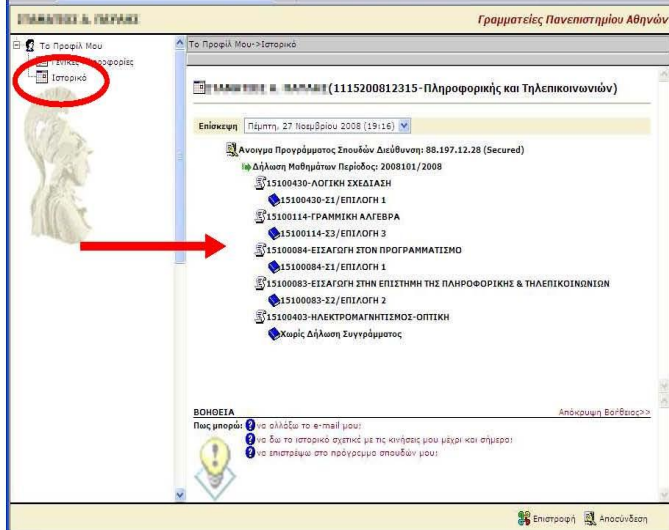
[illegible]

Γραμματείες Πανεπιστημίου Αθηνών

Το Προφίλ Μου
Γενικές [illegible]φορίες
Ιστορικό

Το Προφίλ Μου->Ιστορικό

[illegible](1115200812315-Πληροφορικής και Τηλεπικοινωνιών)

Επίσκεψη Πέμπτη, 27 Νοεμβρίου 2008 (19:16)

Άνοιγμα Προγράμματος Σπουδών Διεύθυνση: 88.197.12.28 (Secured)
Δήλωση Μαθημάτων Περίοδος: 2008101/2008
15100430-ΛΟΓΙΚΗ ΣΧΕΔΙΑΣΗ
15100430-Σ1/ΕΠΙΛΟΓΗ 1
15100114-ΓΡΑΜΜΙΚΗ ΑΛΓΕΒΡΑ
15100114-Σ3/ΕΠΙΛΟΓΗ 3
15100084-ΕΙΣΑΓΩΓΗ ΣΤΟΝ ΠΡΟΓΡΑΜΜΑΤΙΣΜΟ
15100084-Σ1/ΕΠΙΛΟΓΗ 1
15100083-ΕΙΣΑΓΩΓΗ ΣΤΗΝ ΕΠΙΣΤΗΜΗ ΤΗΣ ΠΛΗΡΟΦΟΡΙΚΗΣ & ΤΗΛΕΠΙΚΟΙΝΩΝΙΩΝ
15100083-Σ2/ΕΠΙΛΟΓΗ 2
15100403-ΗΛΕΚΤΡΟΜΑΓΝΗΤΙΣΜΟΣ-ΟΠΤΙΚΗ
Χωρίς Δήλωση Συγγράμματος

ΒΟΗΘΕΙΑ
Απόκρυψη Βοήθειας>>
Πως μπορώ: να αλλάξω το e-mail μου!
να δω το ιστορικό σχετικά με τις κινήσεις μου μέχρι και σήμερα!
να επιστρέψω στο πρόγραμμα σπουδών μου!

Επιστροφή Αποσύνδεση